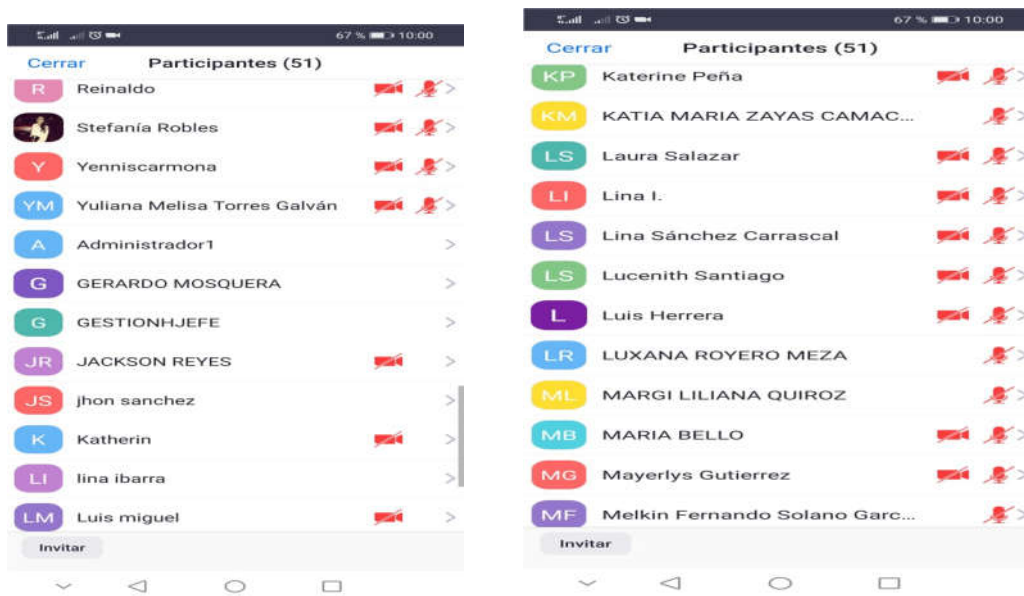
67 % 10:00

Cerrar Participantes (51)

R Reinaldo
Stefanía Robles
Y Yenniscarmona
YM Yuliana Melisa Torres Galván
A Administrador1
G GERARDO MOSQUERA
G GESTIONHJEFE
JR JACKSON REYES
JS jhon sanchez
K Katherin
LI lina ibarra
LM Luis miguel

Invitar

67 % 10:00

Cerrar Participantes (51)

KP Katerine Peña
KM KATIA MARIA ZAYAS CAMAC...
LS Laura Salazar
LI Lina I.
LS Lina Sánchez Carrascal
LS Lucenith Santiago
L Luis Herrera
LR LUXANA ROYERO MEZA
ML MARGI LILIANA QUIROZ
MB MARIA BELLO
MG Mayerlys Gutierrez
MF Melkin Fernando Solano Garc...

Invitar